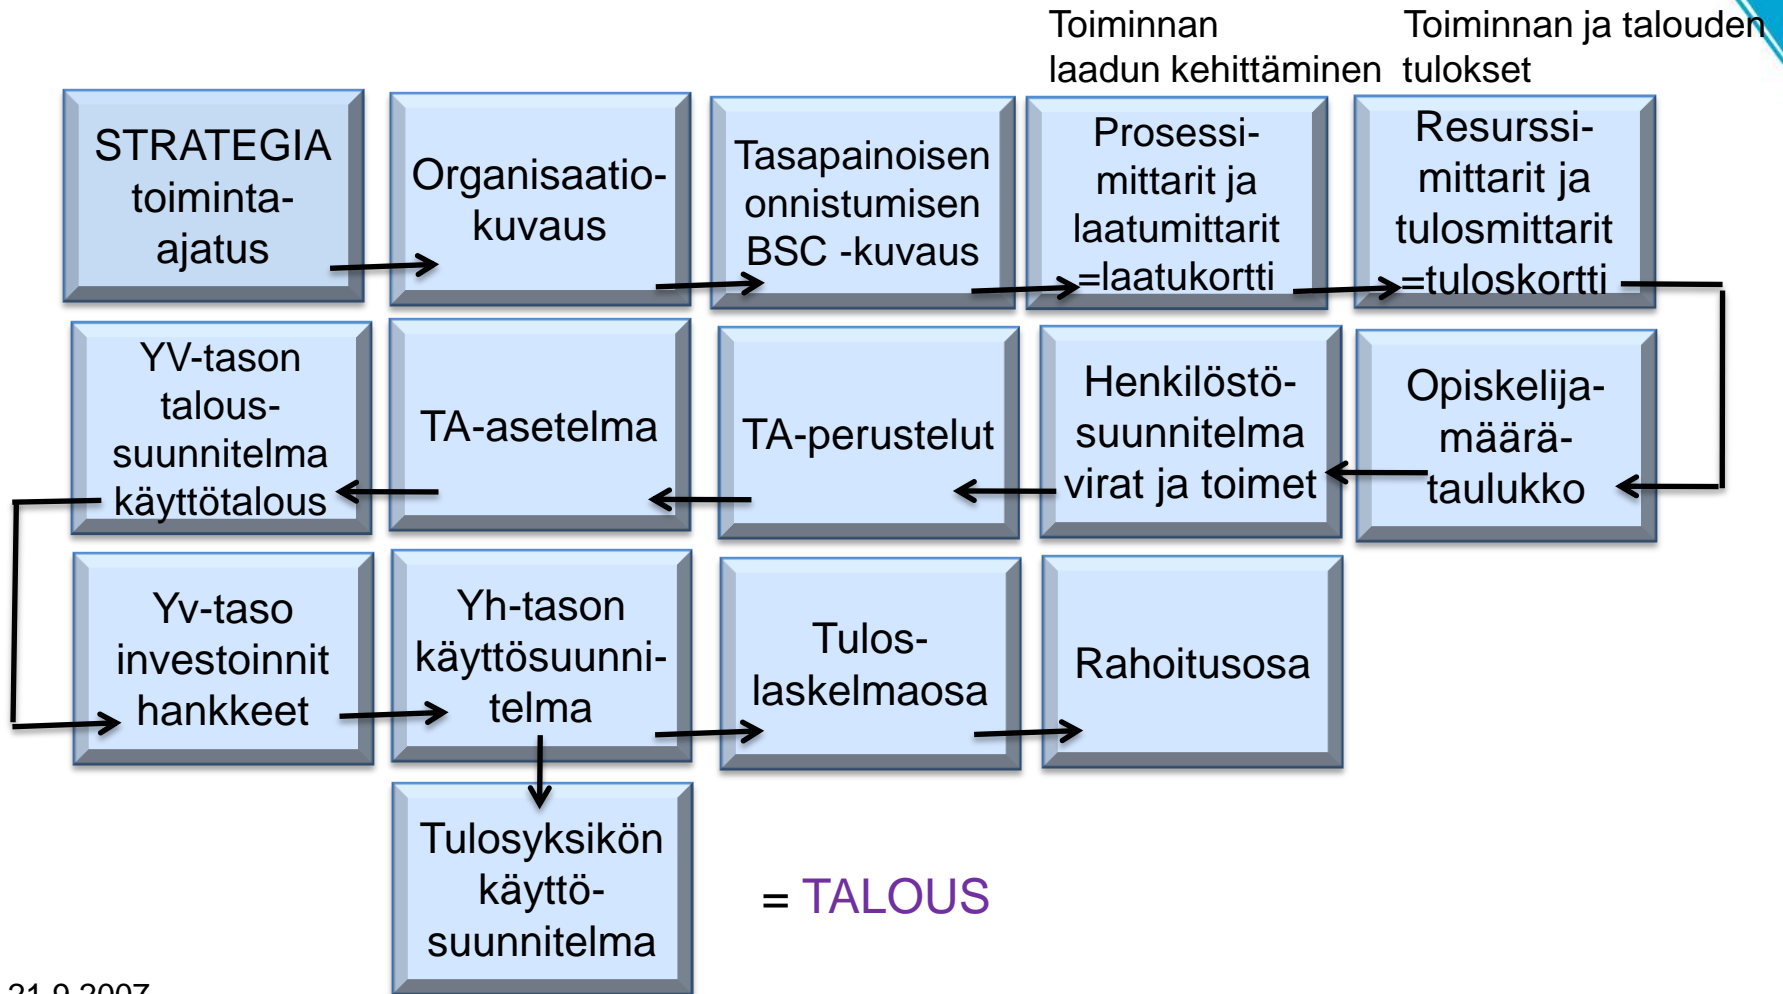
Toiminnan laadun kehittäminen

Toiminnan ja talouden tulokset

STRATEGIA toiminta-ajatus

Organisaatio-kuvaus

Tasapainoisen onnistumisen BSC -kuvaus

Prosessi-mittarit ja laatumittarit =laatukortti

Resurssi-mittarit ja tulosmittarit =tuloskortti

YV-tason talous-suunnitelma käyttötalous

TA-asetelma

TA-perustelut

Henkilöstö-suunnitelma virat ja toimet

Opiskelija-määrä-taulukko

Yv-taso investoinnit hankkeet

Yh-tason käyttösuunni-telma

Tulos-laskelmaosa

Rahoitusosa

Tulosyksikön käyttö-suunnitelma

= TALOUS

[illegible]